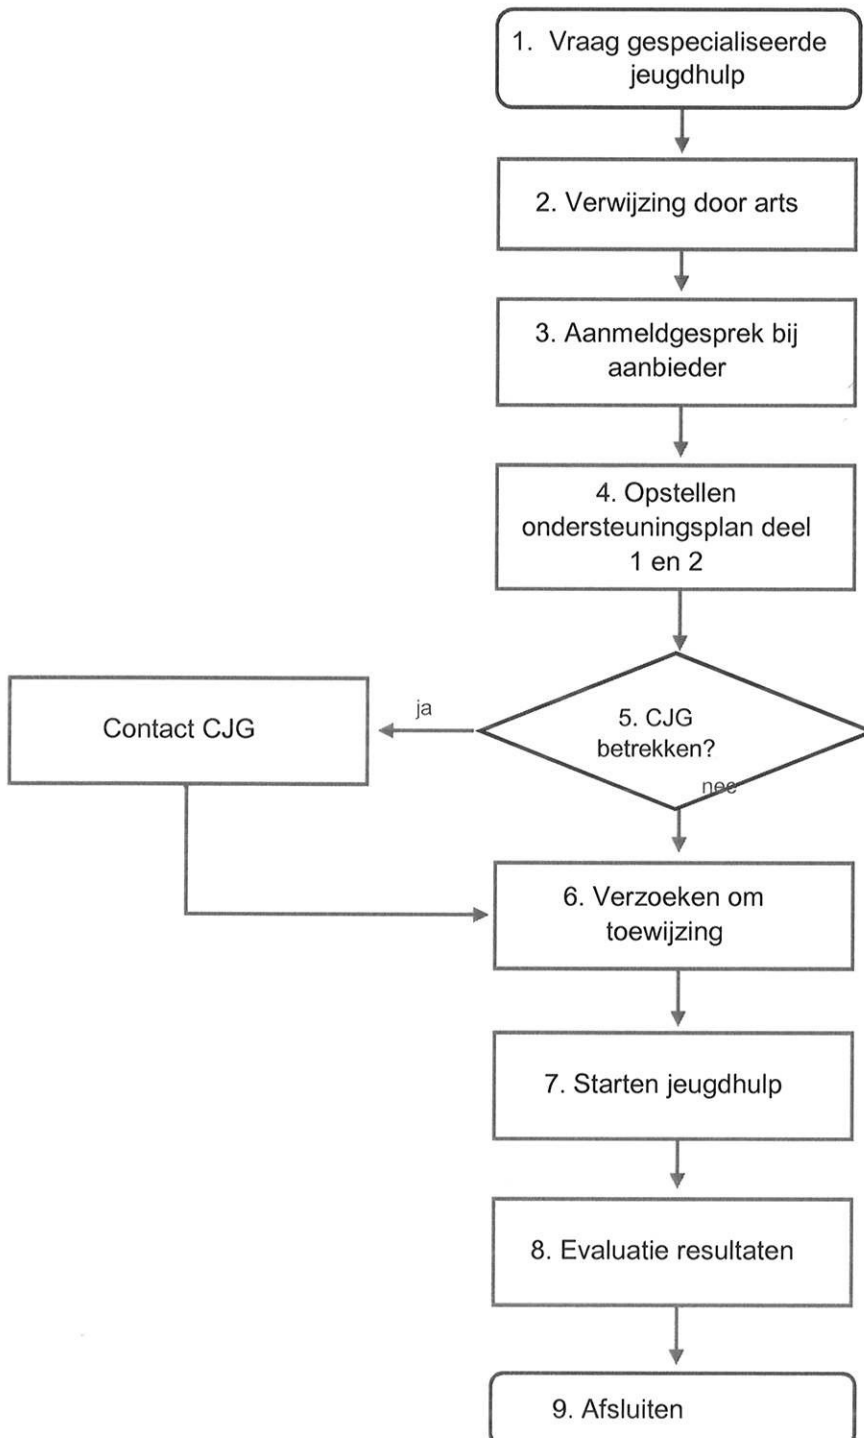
1. Vraag gespecialiseerde jeugdhulp

2. Verwijzing door arts

3. Aanmeldgesprek bij aanbieder

4. Opstellen ondersteuningsplan deel 1 en 2

5. CJG betrekken?

ja

Contact CJG

nee

6. Verzoeken om toewijzing

7. Starten jeugdhulp

8. Evaluatie resultaten

9. Afsluiten